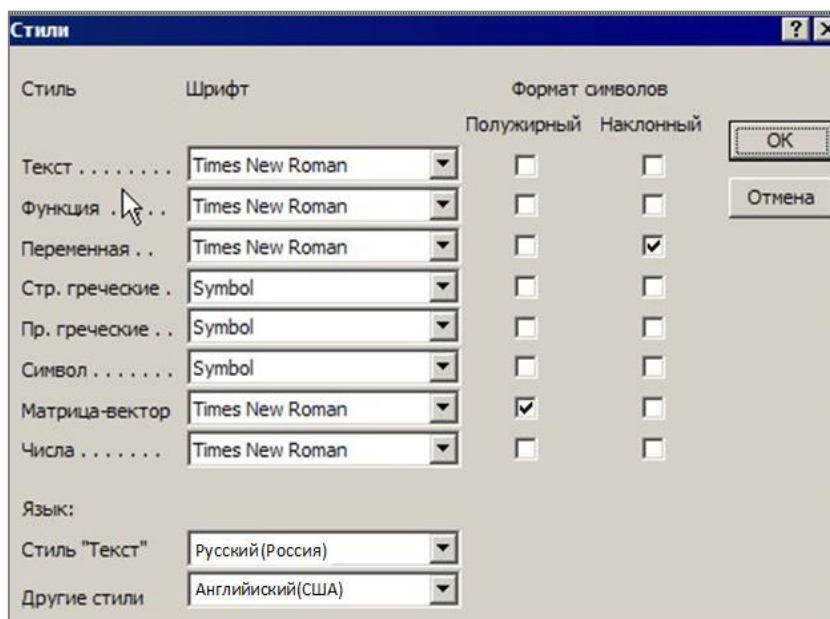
Стили

?

Стиль

Шрифт

Формат символов

Полужирный

Наклонный

OK

Отмена

Текст . . . . . . . . Times New Roman

Функция . . . . . Times New Roman

Переменная . . Times New Roman

Стр. греческие . Symbol

Пр. греческие . . Symbol

Символ . . . . . . . Symbol

Матрица-вектор Times New Roman

Числа . . . . . . . Times New Roman

Язык:

Стиль "Текст" Русский (Россия)

Другие стили Английский(США)